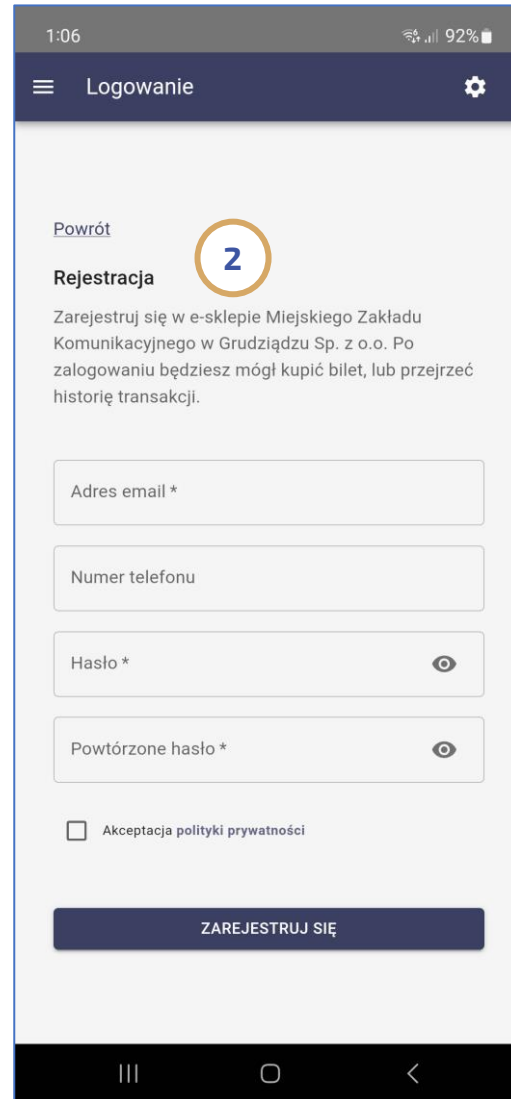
1:06

92%

Logowanie

Powrót

2

Rejestracja

Zarejestruj się w e-sklepie Miejskiego Zakładu Komunikacyjnego w Grudziądzu Sp. z o.o. Po zalogowaniu będziesz mógł kupić bilet, lub przejrzeć historię transakcji.

Adres email *

Numer telefonu

Hasło *

Powtórzone hasło *

Akceptacja polityki prywatności

ZAREJESTRUJ SIĘ